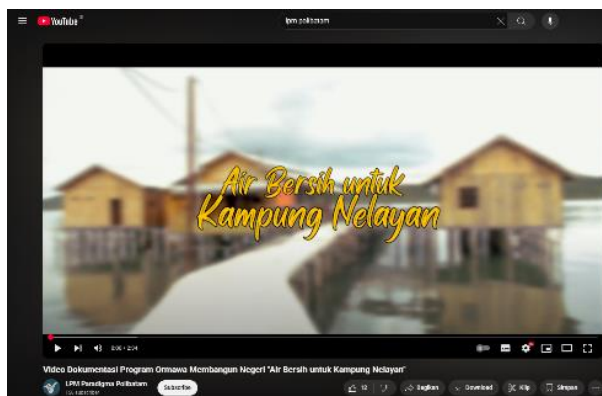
YouTube ID

lpm polibatam

Air Bersih untuk Kampung Nelayan

0:06 / 2:24

Video Dokumentasi Program Ormawa Membangun Negeri "Air Bersih untuk Kampung Nelayan"

LPM Paradigma Polibatam
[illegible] subscriber

Subscribe

12

Bagikan

Download

Klip

Simpan